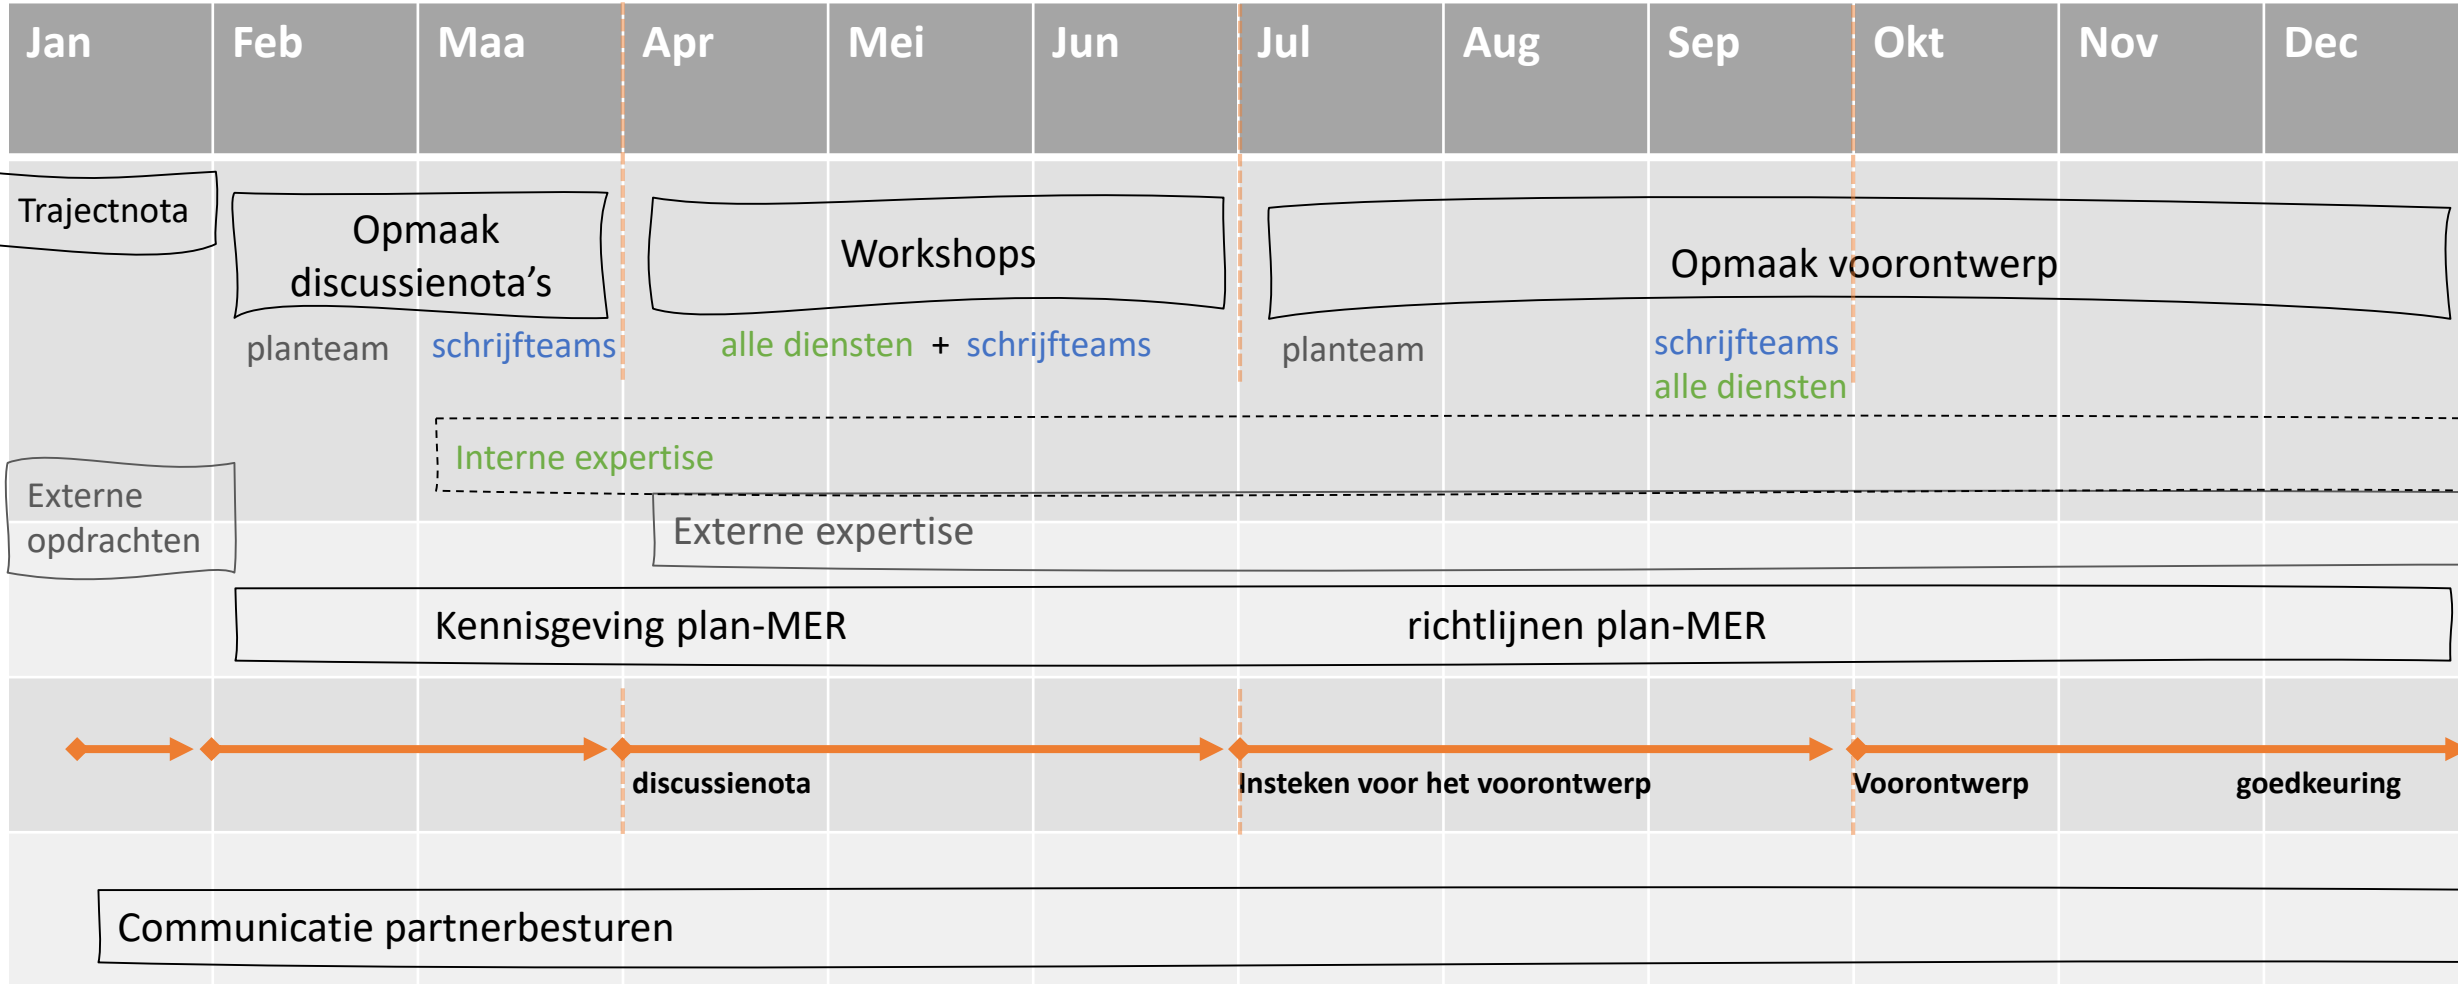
| Jan | Feb | Maa | Apr | Mei | Jun | Jul | Aug | Sep | Okt | Nov | Dec |
|---|---|---|---|---|---|---|---|---|---|---|---|

Trajectnota

Opmaak discussienota's

Workshops

Opmaak voorontwerp

planteam schrijfteams

alle diensten + schrijfteams

planteam

schrijfteams
alle diensten

Interne expertise

Externe opdrachten

Externe expertise

Kennisgeving plan-MER

richtlijnen plan-MER

discussienota

Insteken voor het voorontwerp

Voorontwerp

goedkeuring

Communicatie partnerbesturen